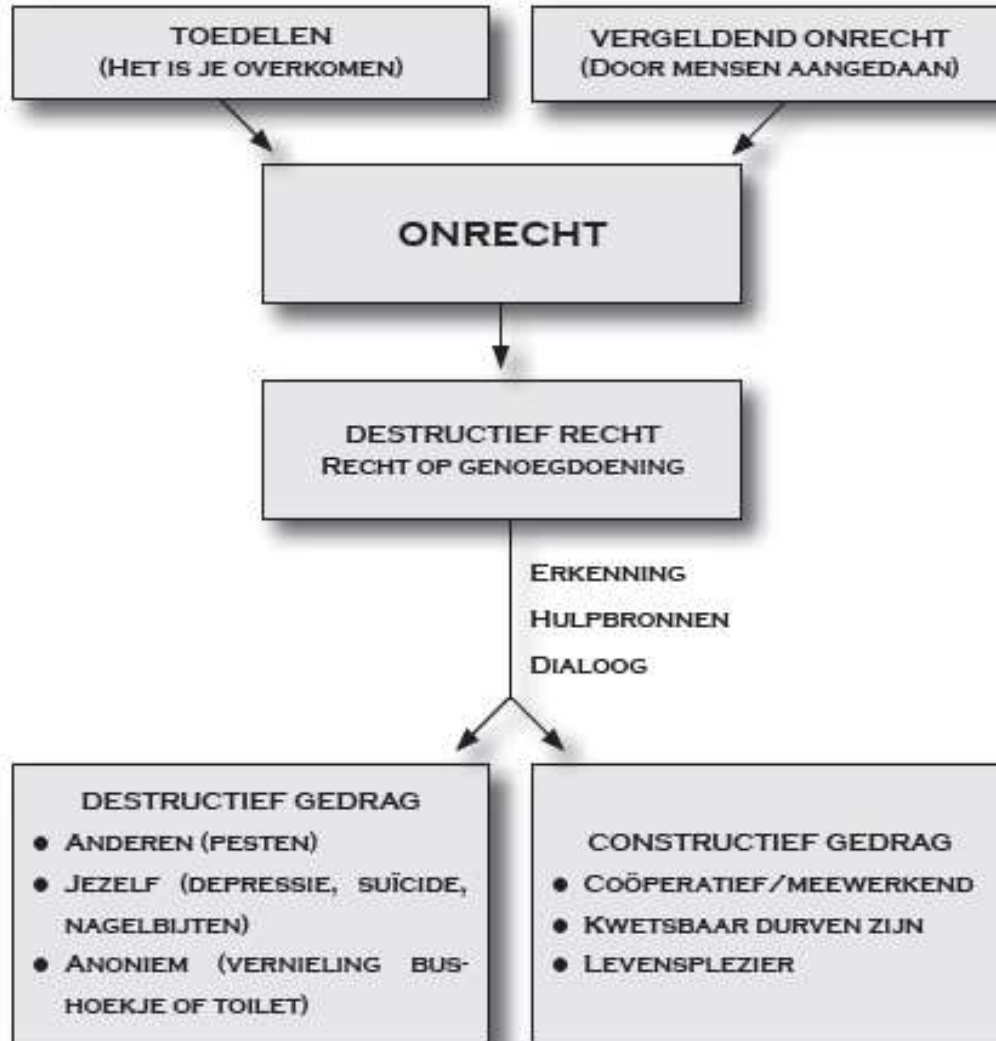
TOEDELEN
(HET IS JE OVERKOMEN)

VERGELDEND ONRECHT
(DOOR MENSEN AANGEDAAN)

ONRECHT

DESTRUCTIEF RECHT
RECHT OP GENOEGDOENING

ERKENNING
HULPBRONNEN
DIALOOG

DESTRUCTIEF GEDRAG
• ANDEREN (PESTEN)
• JEZELF (DEPRESSIE, SUÏCIDE, NAGELBIJTEN)
• ANONIEM (VERNIELING BUS-HOEKJE OF TOILET)

CONSTRUCTIEF GEDRAG
• COÖPERATIEF/MEEWERKEND
• KWETSBAAR DURVEN ZIJN
• LEVENSPLEZIER